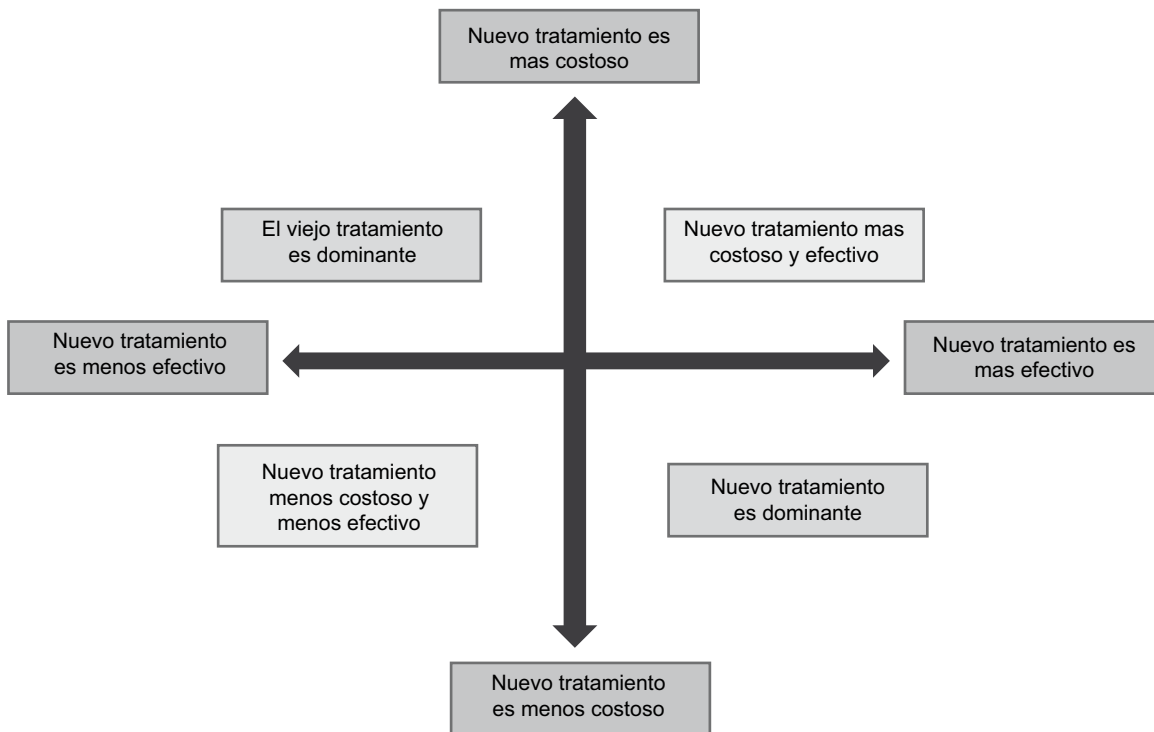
Nuevo tratamiento es mas costoso

El viejo tratamiento es dominante

Nuevo tratamiento mas costoso y efectivo

Nuevo tratamiento es menos efectivo

Nuevo tratamiento es mas efectivo

Nuevo tratamiento menos costoso y menos efectivo

Nuevo tratamiento es dominante

Nuevo tratamiento es menos costoso